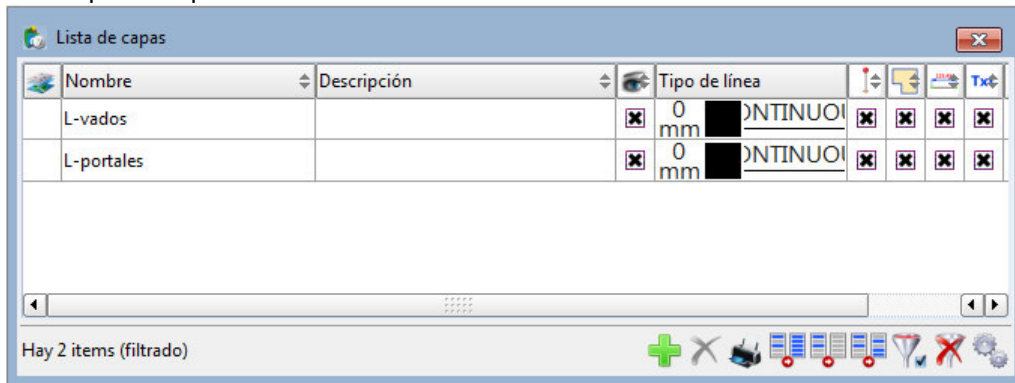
Lista de capas

| | Nombre | Descripción | | Tipo de línea | | | | Tx |
|---|---|---|---|---|---|---|---|---|
| | L-vados | | ☒ | 0 mm ONTINUOI | ☒ | ☒ | ☒ | ☒ |
| | L-portales | | ☒ | 0 mm ONTINUOI | ☒ | ☒ | ☒ | ☒ |

Hay 2 items (filtrado)